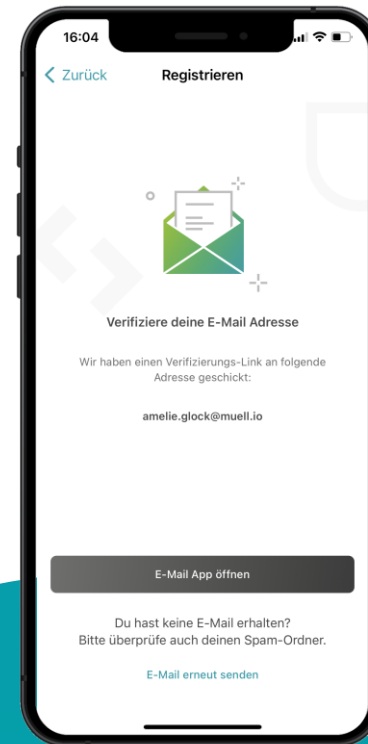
16:04

Zurück

Registrieren

Verifiziere deine E-Mail Adresse

Wir haben einen Verifizierungs-Link an folgende Adresse geschickt:

amelie.glock@muell.io

E-Mail App öffnen

Du hast keine E-Mail erhalten?
Bitte überprüfe auch deinen Spam-Ordner.

E-Mail erneut senden